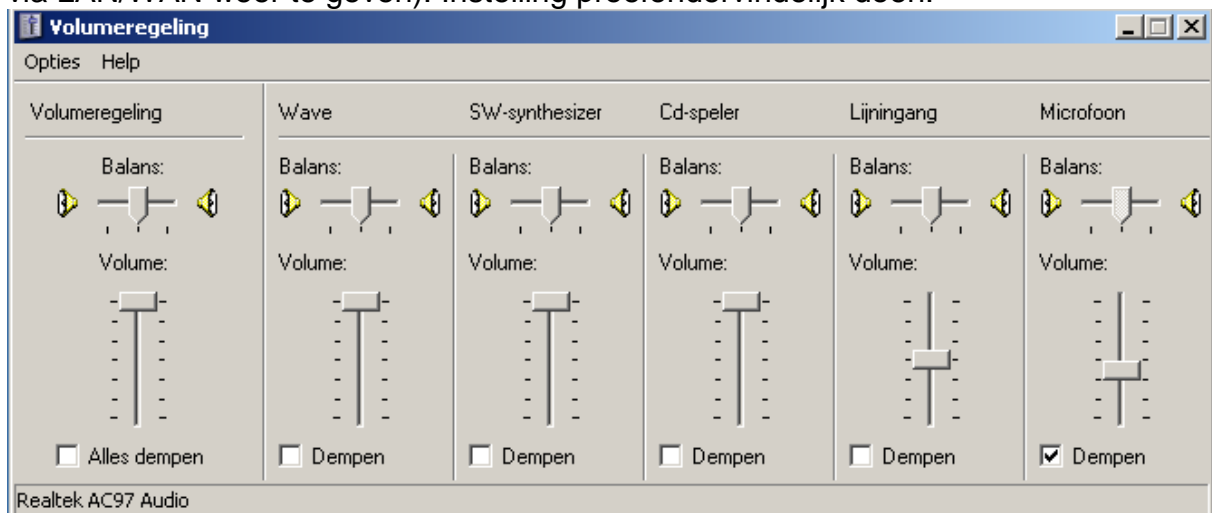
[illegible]

Volumeregeling

Opties Help

Volumeregeling
Balans:
Volume:
Alles dempen

Wave
Balans:
Volume:
Dempen

SW-synthesizer
Balans:
Volume:
Dempen

Cd-speler
Balans:
Volume:
Dempen

Lijningang
Balans:
Volume:
Dempen

Microfoon
Balans:
Volume:
Dempen

Realtek AC97 Audio